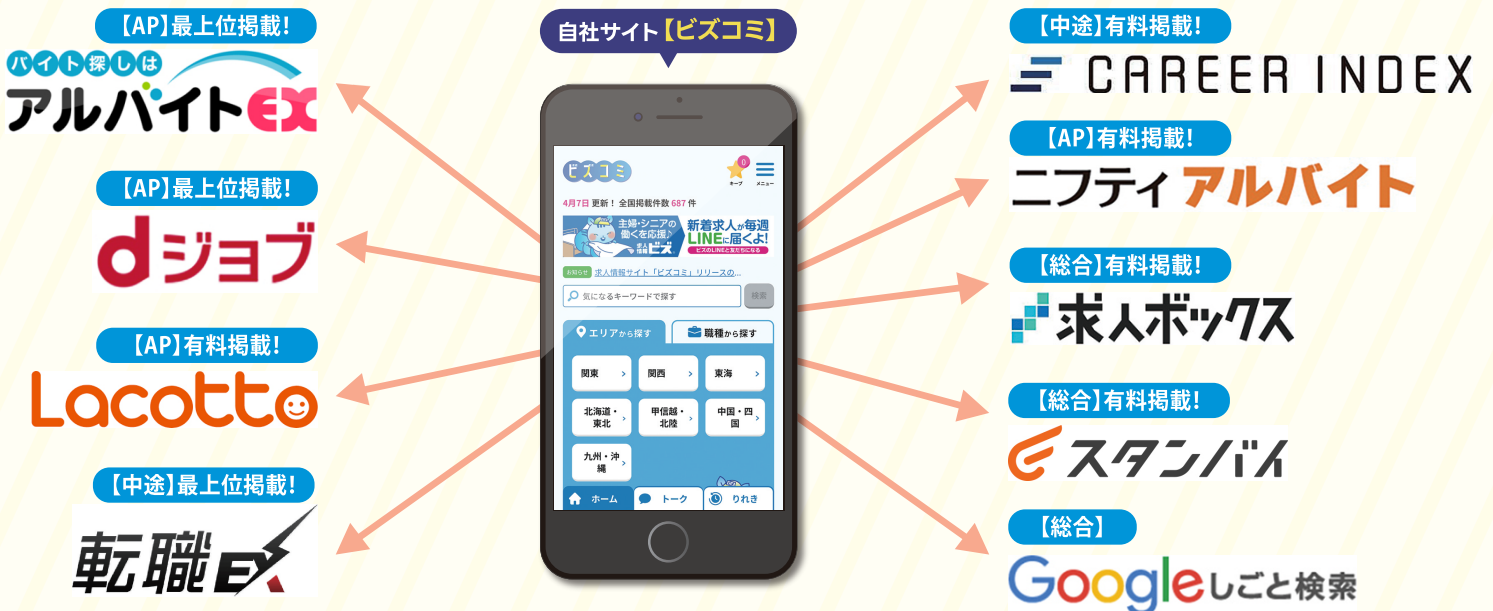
【AP】最上位掲載!
バイト探しは
アルバイトEX

【AP】最上位掲載!
dジョブ

【AP】有料掲載!
Lacotto

【中途】最上位掲載!
転職EX

自社サイト【ビズコミ】

ビズコミ
0
キープ
メニュー
4月7日 更新! 全国掲載件数 687 件
主婦・シニアの働くを応援♪
新着求人が毎週LINEに届くよ!
ビズのLINEと友だちになる
お知らせ 求人情報サイト「ビズコミ」リリースの...
気になるキーワードで探す
検索
エリアから探す
職種から探す
関東
関西
東海
北海道・東北
甲信越・北陸
中国・四国
九州・沖縄
ホーム
トーク
りれき

【中途】有料掲載!
CAREER INDEX

【AP】有料掲載!
ニフティアルバイト

【総合】有料掲載!
求人ボックス

【総合】有料掲載!
スタンバイ

【総合】
Googleしごと検索